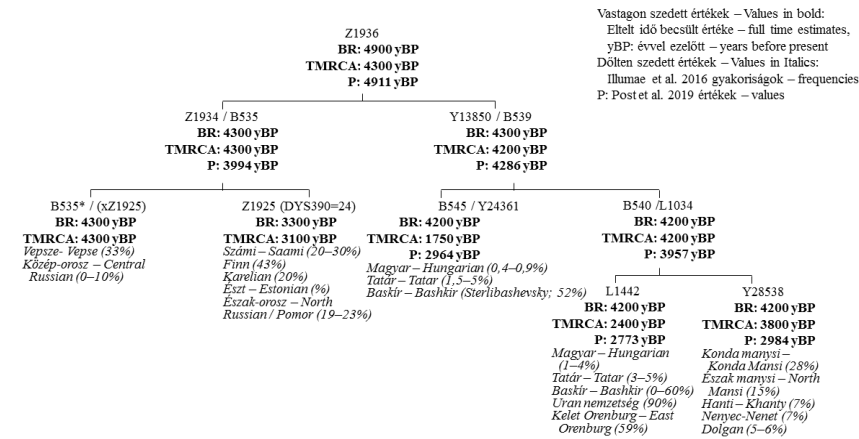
Vastagon szedett értékek – Values in bold:
Eltelt idő becsült értéke – full time estimates,
yBP: évvel ezelőtt – years before present
Dőlten szedett értékek – Values in Italics:
Illumae et al. 2016 gyakoriságok – frequencies
P: Post et al. 2019 értékek – values

Z1936
BR: 4900 yBP
TMRCA: 4300 yBP
P: 4911 yBP

Z1934 / B535
BR: 4300 yBP
TMRCA: 4300 yBP
P: 3994 yBP

Y13850 / B539
BR: 4300 yBP
TMRCA: 4200 yBP
P: 4286 yBP

B535* / (xZ1925)
BR: 4300 yBP
TMRCA: 4300 yBP
Vepsze- Vepse (33%)
Közép-orosz – Central Russian (0–10%)

Z1925 (DYS390=24)
BR: 3300 yBP
TMRCA: 3100 yBP
Számi – Saami (20–30%)
Finn (43%)
Karelian (20%)
Észt – Estonian (%)
Észak-orosz – North Russian / Pomor (19–23%)

B545 / Y24361
BR: 4200 yBP
TMRCA: 1750 yBP
P: 2964 yBP
Magyar – Hungarian (0,4–0,9%)
Tatár – Tatar (1,5–5%)
Baskír – Bashkir (Sterlibashevsky; 52%)

B540 /L1034
BR: 4200 yBP
TMRCA: 4200 yBP
P: 3957 yBP

L1442
BR: 4200 yBP
TMRCA: 2400 yBP
P: 2773 yBP
Magyar – Hungarian (1–4%)
Tatár – Tatar (3–5%)
Baskír – Bashkir (0–60%)
Uran nemzetség (90%)
Kelet Orenburg – East Orenburg (59%)

Y28538
BR: 4200 yBP
TMRCA: 3800 yBP
P: 2984 yBP
Konda manysi – Konda Mansi (28%)
Észak manysi – North Mansi (15%)
Hanti – Khanty (7%)
Nenyec-Nenet (7%)
Dolgan (5–6%)